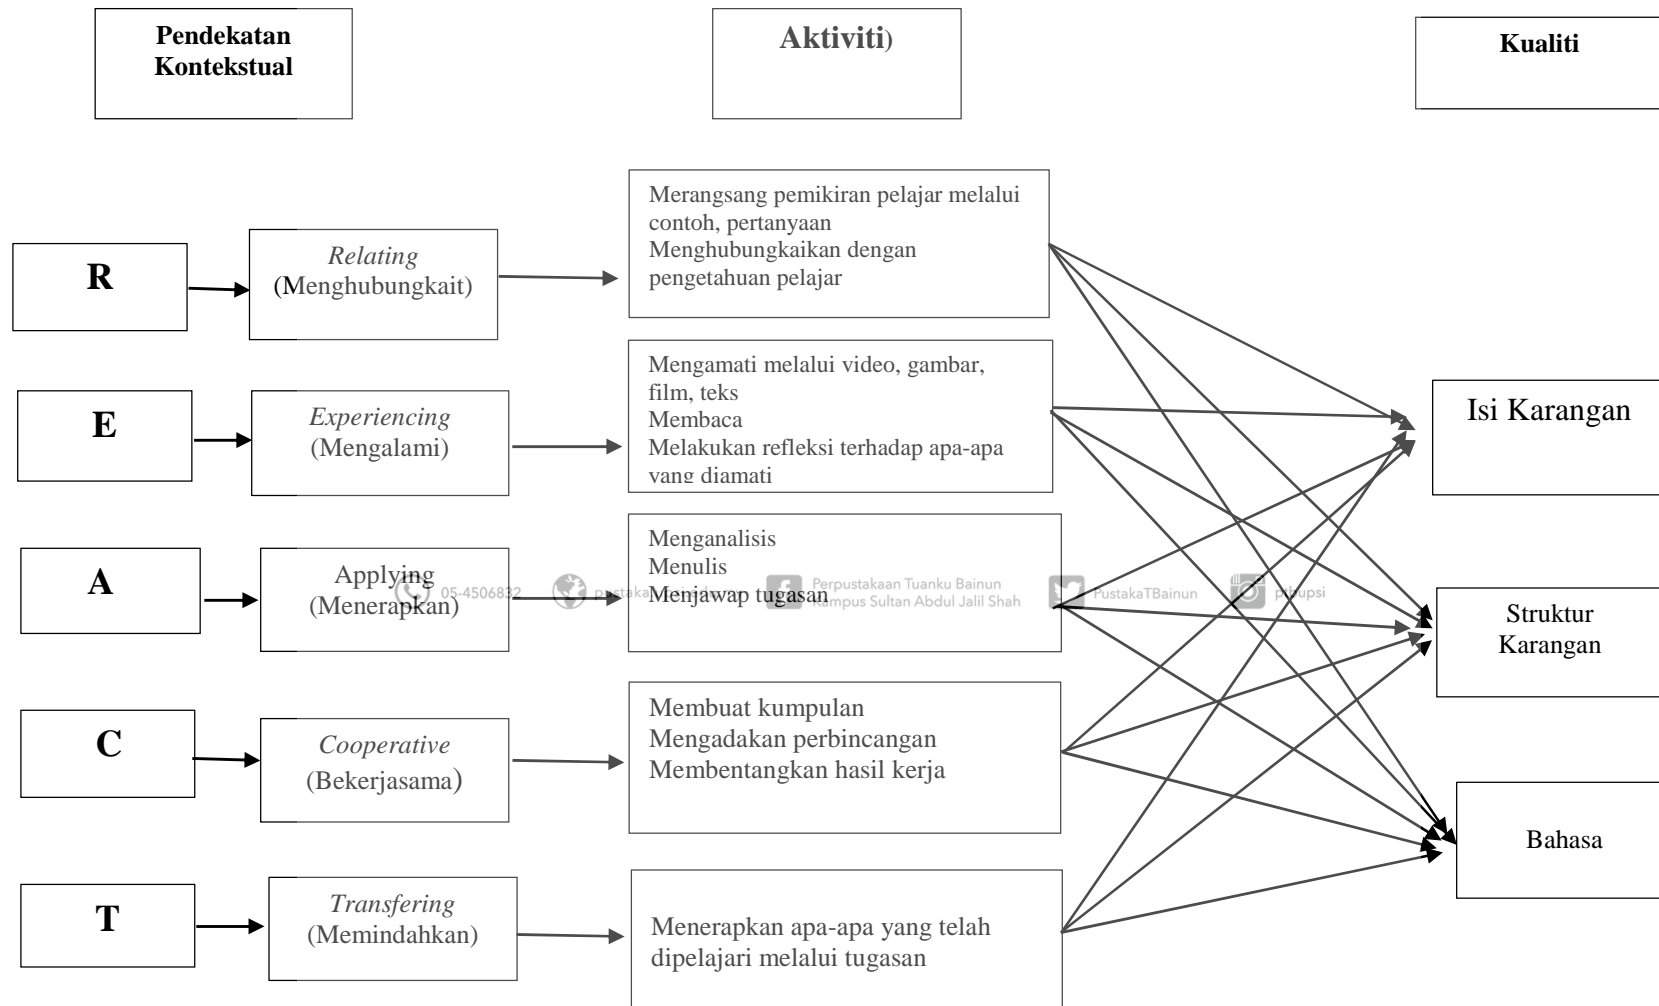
Pendekatan Kontekstual

Aktiviti)

Kualiti

R

*Relating* (Menghubungkait)

Merangsang pemikiran pelajar melalui contoh, pertanyaan
Menghubungkaikan dengan pengetahuan pelajar

E

*Experiencing* (Mengalami)

Mengamati melalui video, gambar, film, teks
Membaca
Melakukan refleksi terhadap apa-apa yang diamati

A

Applying (Menerapkan)

Menganalisis
Menulis
Menjawap tugasan

05-4506832 pustaka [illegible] Perpustakaan Tuanku Bainun Kampus Sultan Abdul Jalil Shah PustakaTBainun ptbupsi

C

*Cooperative* (Bekerjasama)

Membuat kumpulan
Mengadakan perbincangan
Membentangkan hasil kerja

T

*Transfering* (Memindahkan)

Menerapkan apa-apa yang telah dipelajari melalui tugasan

Isi Karangan

Struktur Karangan

Bahasa